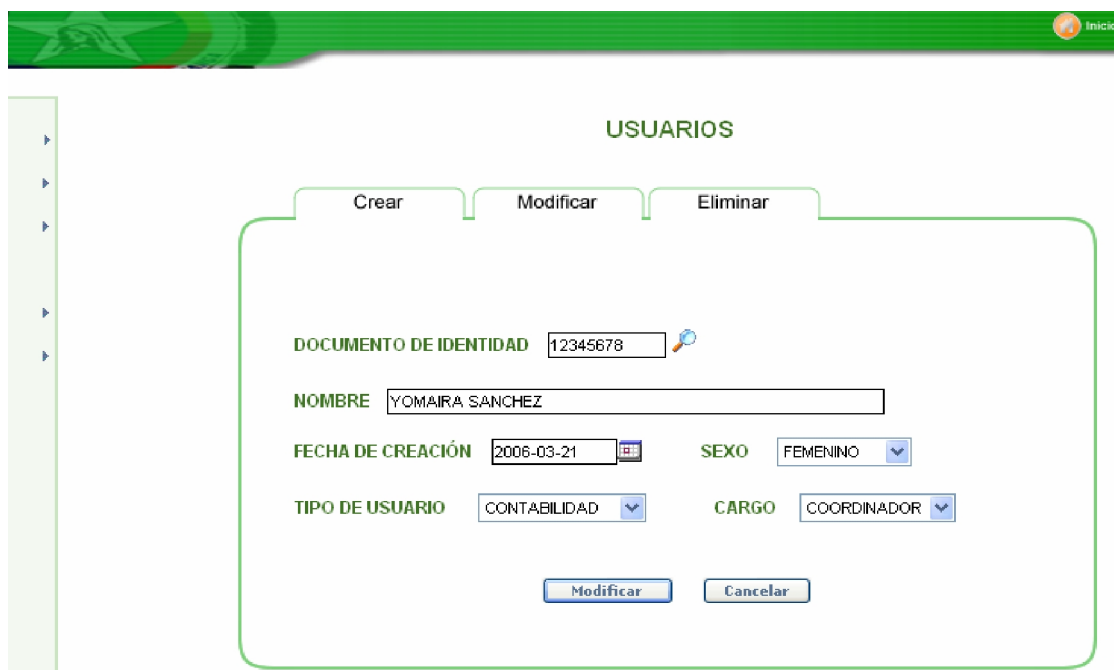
Inicio

USUARIOS

Crear | Modificar | Eliminar

DOCUMENTO DE IDENTIDAD 12345678

NOMBRE YOMAIRA SANCHEZ

FECHA DE CREACIÓN 2006-03-21

SEXO FEMENINO

TIPO DE USUARIO CONTABILIDAD

CARGO COORDINADOR

Modificar

Cancelar